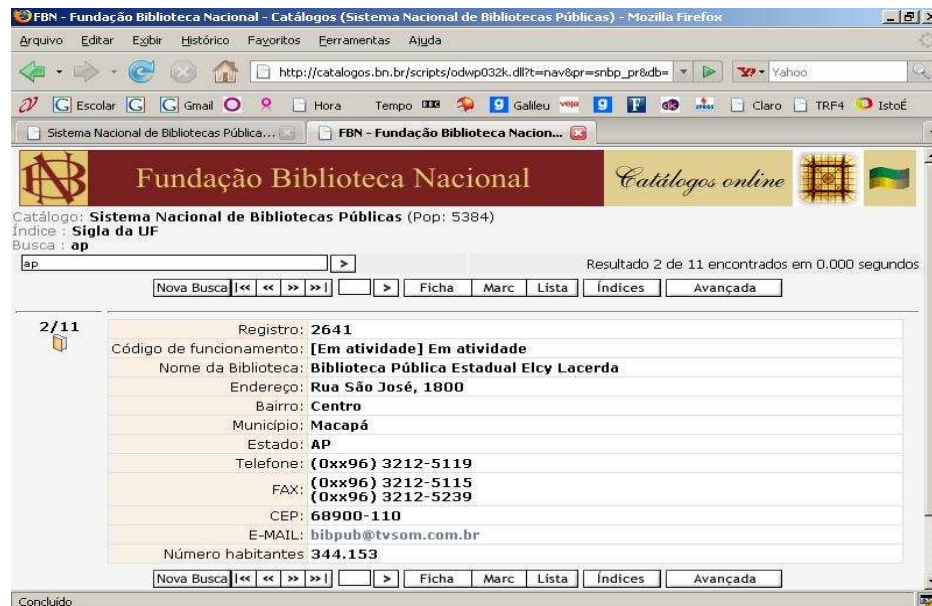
FBN - Fundação Biblioteca Nacional - Catálogos (Sistema Nacional de Bibliotecas Públicas) - Mozilla Firefox

Arquivo Editar Exibir Histórico Favoritos Ferramentas Ajuda

http://catalogos.bn.br/scripts/odwp032k.dll?t=nav&pr=snbp_pr&db=

Yahoo

Escolar Gmail Hora Tempo Galileu veja Claro TRF4 IstoÉ

Sistema Nacional de Bibliotecas Pública...

FBN - Fundação Biblioteca Nacion...

Fundação Biblioteca Nacional

Catálogos online

Catálogo: Sistema Nacional de Bibliotecas Públicas (Pop: 5384)
Índice : Sigla da UF
Busca : ap

ap

Resultado 2 de 11 encontrados em 0.000 segundos

Nova Busca |<< << >> >>| > Ficha Marc Lista Índices Avançada

2/11

| | |
|---|---|
| Registro: | 2641 |
| Código de funcionamento: | [Em atividade] Em atividade |
| Nome da Biblioteca: | Biblioteca Pública Estadual Elcy Lacerda |
| Endereço: | Rua São José, 1800 |
| Bairro: | Centro |
| Município: | Macapá |
| Estado: | AP |
| Telefone: | (0xx96) 3212-5119 |
| FAX: | (0xx96) 3212-5115 (0xx96) 3212-5239 |
| CEP: | 68900-110 |
| E-MAIL: | bibpub@tvsom.com.br |
| Número habitantes | 344.153 |

Nova Busca |<< << >> >>| > Ficha Marc Lista Índices Avançada

Concluído